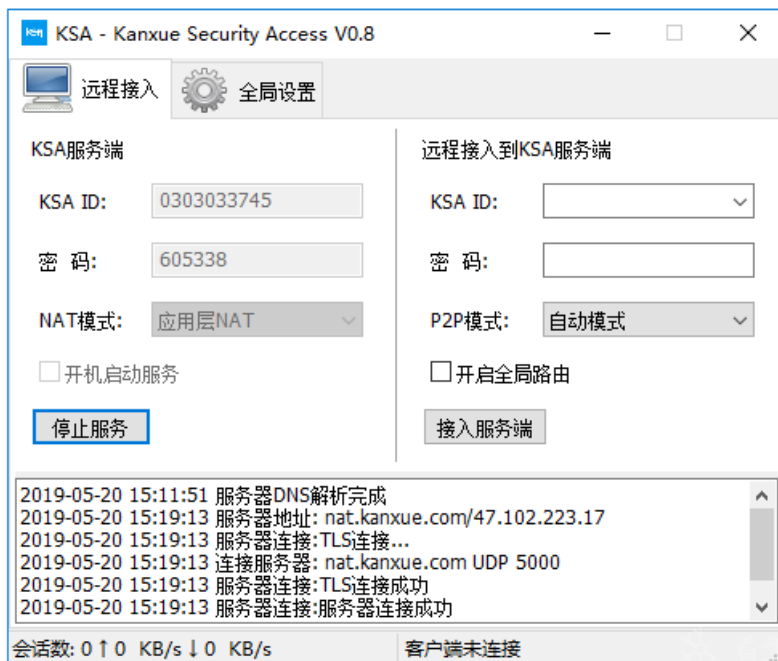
KSA - Kanxue Security Access V0.8

远程接入 全局设置

KSA服务端

KSA ID: 0303033745

密 码: 605338

NAT模式: 应用层NAT

开机启动服务

停止服务

远程接入到KSA服务端

KSA ID:

密 码:

P2P模式: 自动模式

开启全局路由

接入服务端

2019-05-20 15:11:51 服务器DNS解析完成
2019-05-20 15:19:13 服务器地址: nat.kanxue.com/47.102.223.17
2019-05-20 15:19:13 服务器连接:TLS连接...
2019-05-20 15:19:13 连接服务器: nat.kanxue.com UDP 5000
2019-05-20 15:19:13 服务器连接:TLS连接成功
2019-05-20 15:19:13 服务器连接:服务器连接成功

会话数: 0 ↑0 KB/s ↓0 KB/s 客户端未连接